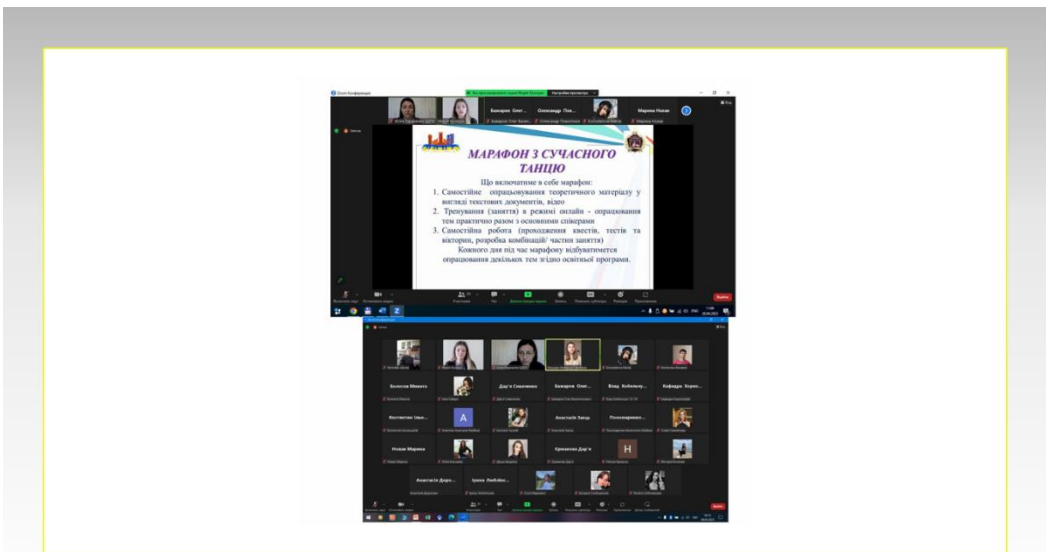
Zoom Конференція

Бакарова Олег... Олександр Пол... Марина Новак

МАРАФОН З СУЧАСНОГО ТАНЦЮ

Що включатиме в себе марафон:

1. Самостійне опрацьовування теоретичного матеріалу у вигляді текстових документів, відео
2. Тренування (заняття) в режимі онлайн - опрацювання тем практично разом з основними спікерами
3. Самостійна робота (проходження квестів, тестів та вікторин, розробка комбінацій/ частин заняття)

Кожного дня під час марафону відбуватиметься опрацювання декількох тем згідно освітньої програми.

Вийти

Болюхов Микита Дар'я Савченко Бакарова Олег... Влад Кобильну... Кафедра Хорео...

Костянтин Шкл... A Анастасія Заїка Поліхварченко...

Новак Марина Кривенко Дар'я H

Анастасія Доро... Ірина Любійко...

Вийти